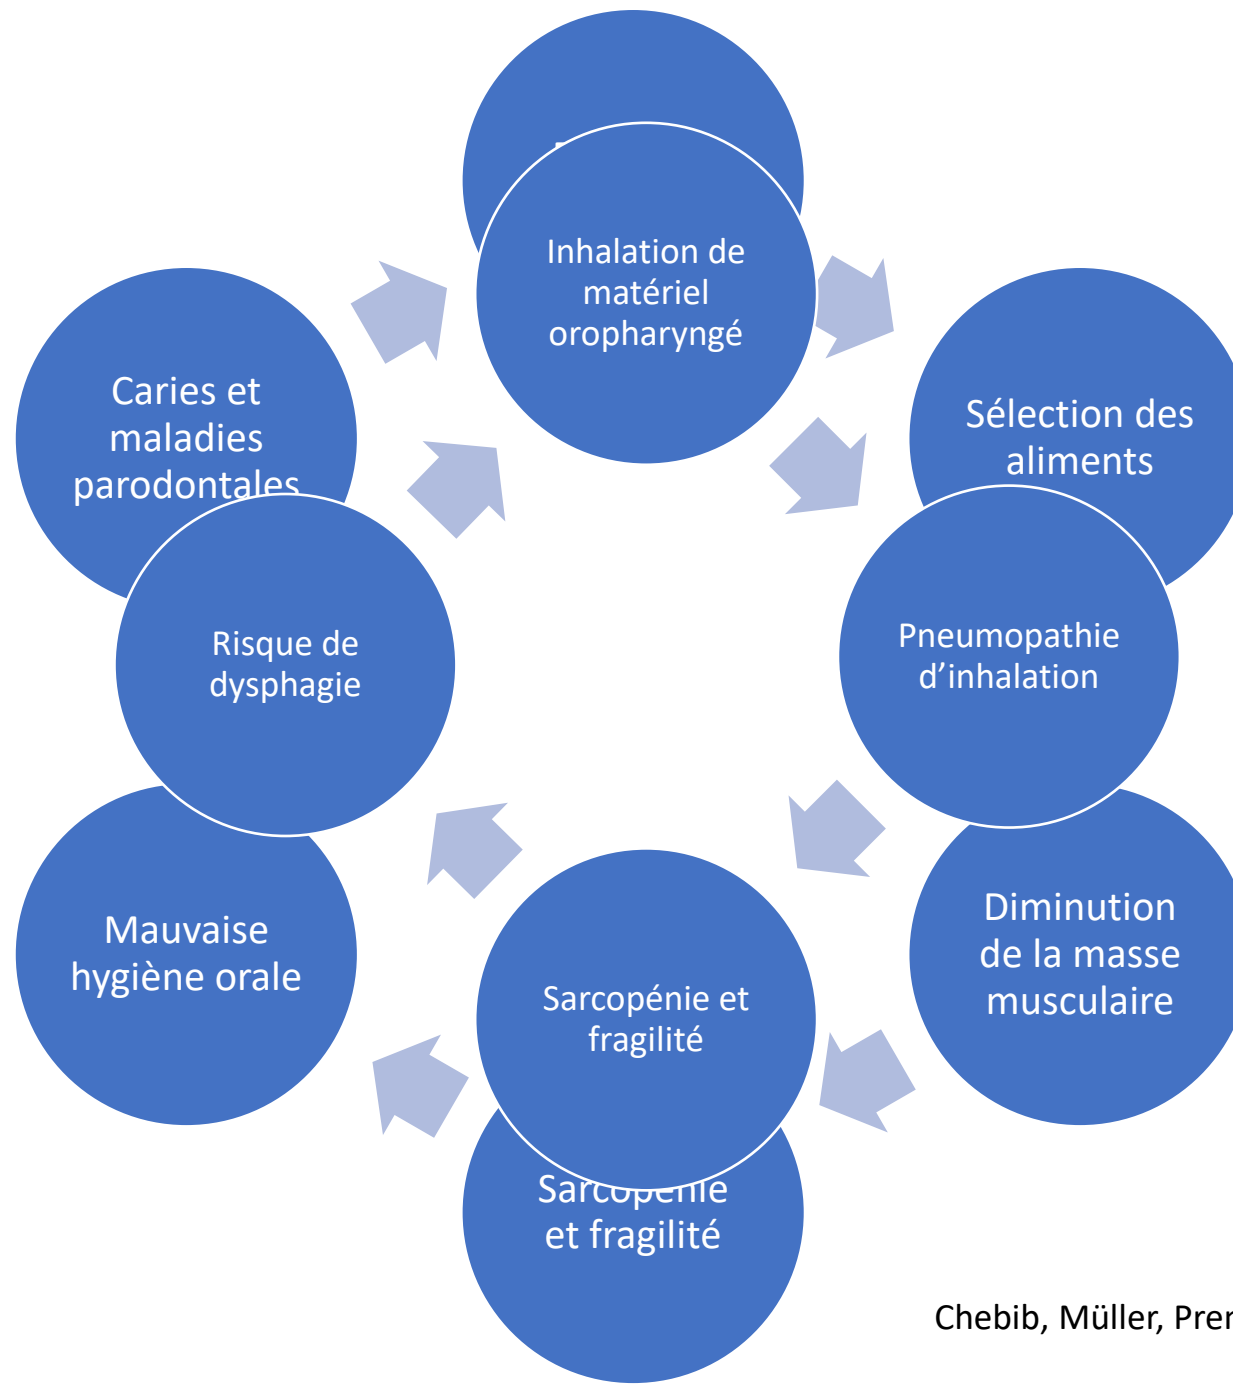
Inhalation de matériel oropharyngé

Sélection des aliments

Pneumopathie d'inhalation

Diminution de la masse musculaire

Sarcopénie et fragilité

Sarcopénie et fragilité

Mauvaise hygiène orale

Risque de dysphagie

Caries et maladies parodontales

Chebib, Müller, Prer